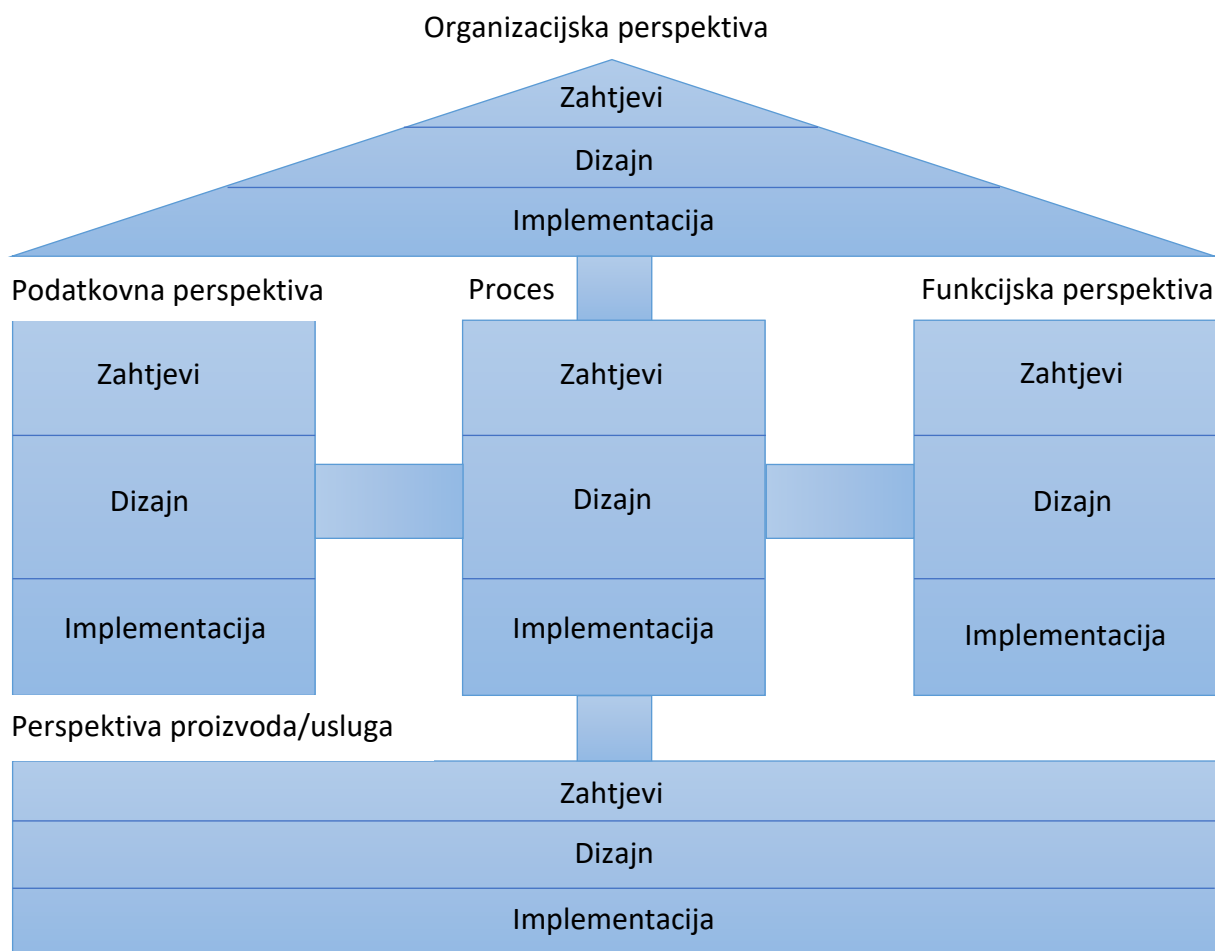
Organizacijska perspektiva

Zahtjevi

Dizajn

Implementacija

Podatkovna perspektiva

Zahtjevi

Dizajn

Implementacija

Proces

Zahtjevi

Dizajn

Implementacija

Funkcijska perspektiva

Zahtjevi

Dizajn

Implementacija

Perspektiva proizvoda/usluga

Zahtjevi

Dizajn

Implementacija